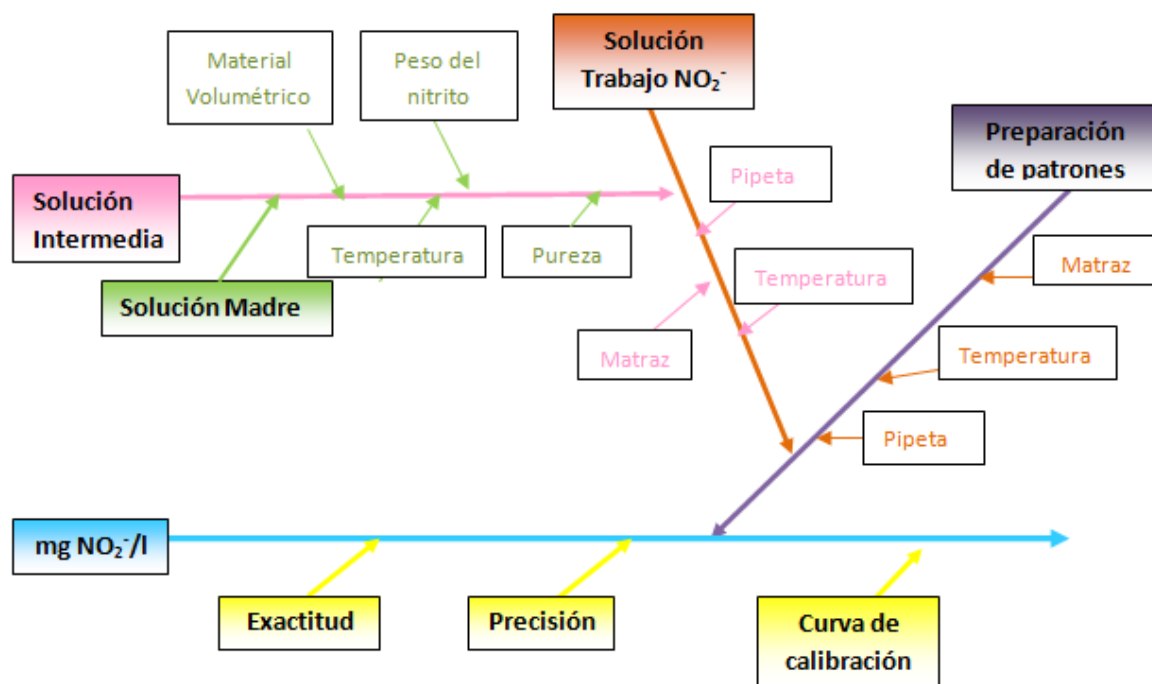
Material Volumétrico

Peso del nitrito

Solución Trabajo $NO_2^-$

Preparación de patrones

Solución Intermedia

Pipeta

Temperatura

Pureza

Matraz

Solución Madre

Temperatura

Matraz

Temperatura

Pipeta

mg $NO_2^-$/l

Exactitud

Precisión

Curva de calibración